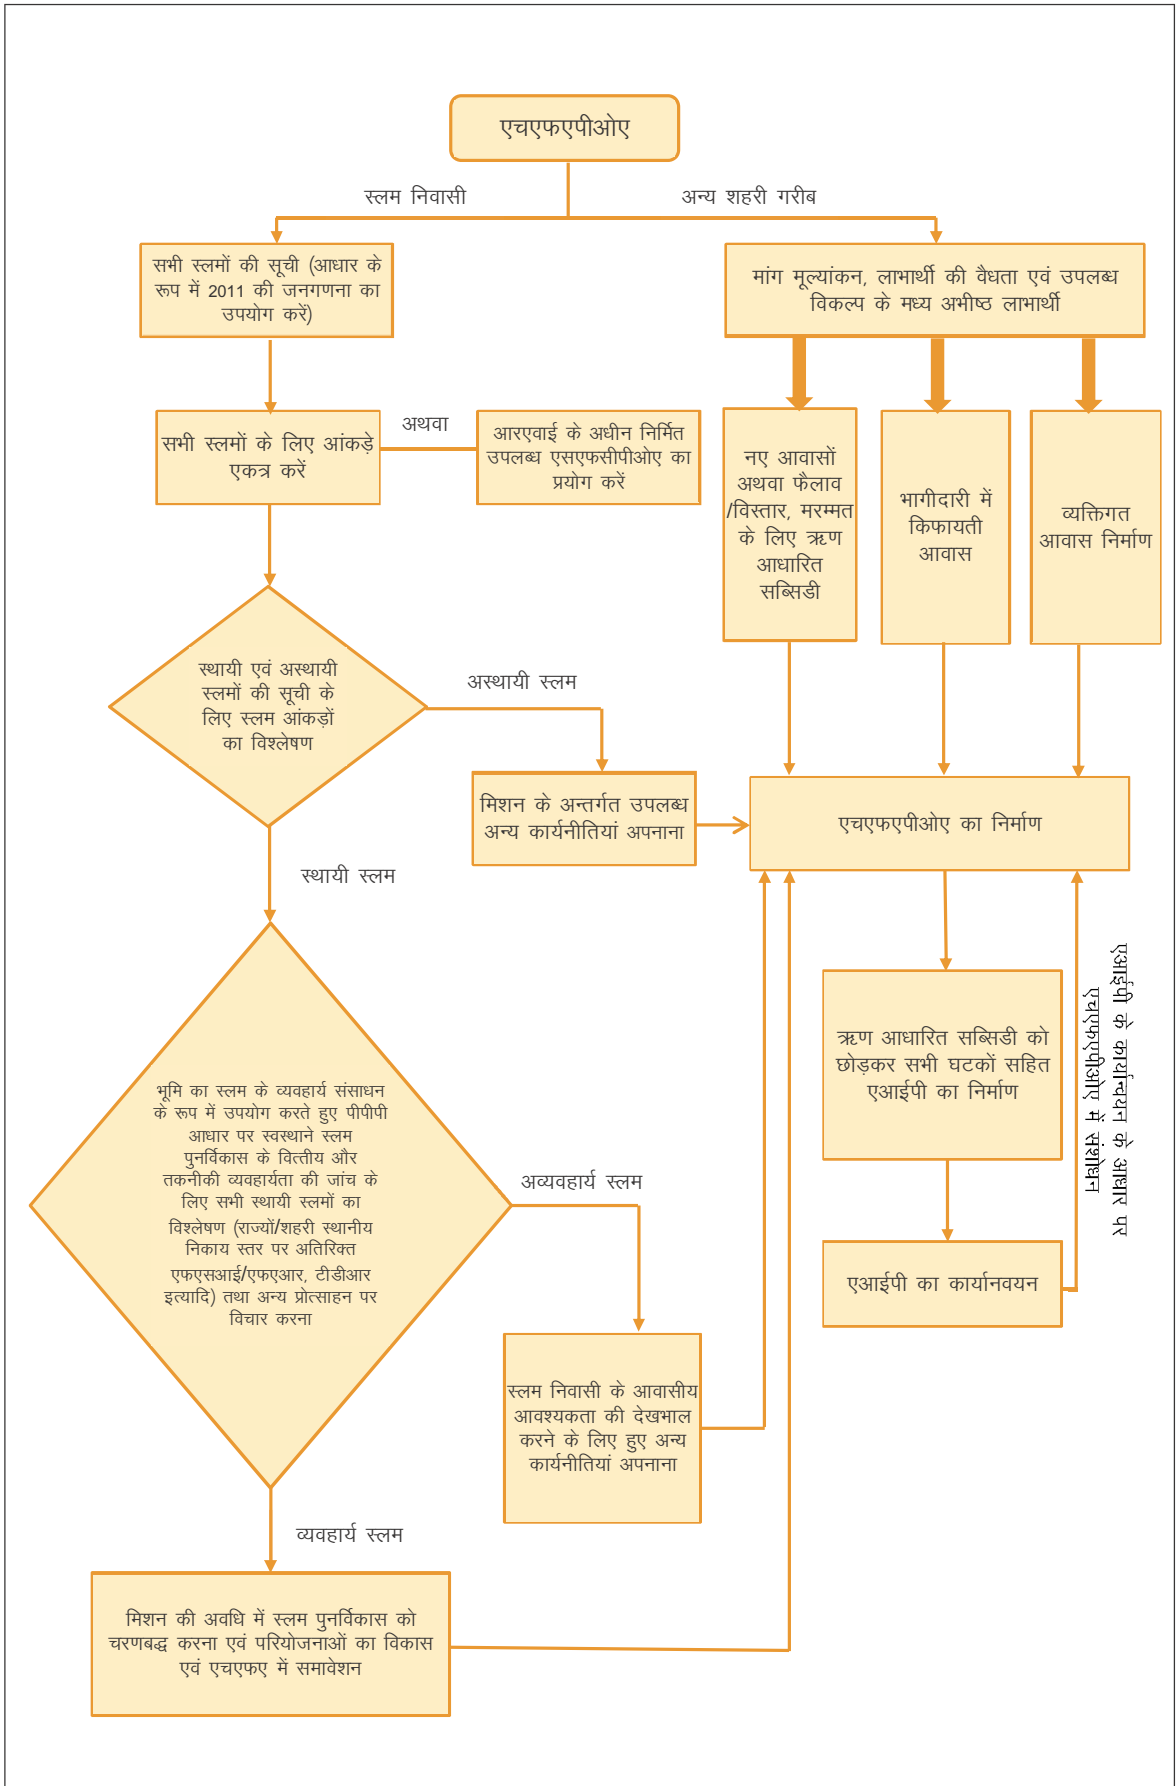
एचएफएपीओए

स्लम निवासी

अन्य शहरी गरीब

सभी स्लमों की सूची (आधार के रूप में 2011 की जनगणना का उपयोग करें)

मांग मूल्यांकन, लाभार्थी की वैधता एवं उपलब्ध विकल्प के मध्य अभीष्ठ लाभार्थी

सभी स्लमों के लिए आंकड़े एकत्र करें

अथवा

आरएवाई के अधीन निर्मित उपलब्ध एसएफसीपीओए का प्रयोग करें

नए आवासों अथवा फैलाव /विस्तार, मरम्मत के लिए ऋण आधारित सब्सिडी

भागीदारी में किफायती आवास

व्यक्तिगत आवास निर्माण

स्थायी एवं अस्थायी स्लमों की सूची के लिए स्लम आंकड़ों का विश्लेषण

अस्थायी स्लम

मिशन के अन्तर्गत उपलब्ध अन्य कार्यनीतियां अपनाना

एचएफएपीओए का निर्माण

स्थायी स्लम

ऋण आधारित सब्सिडी को छोड़कर सभी घटकों सहित एआईपी का निर्माण

एआईपी के कार्यान्वयन के आधार पर एचएफएपीओए में संशोधन

भूमि का स्लम के व्यवहार्य संसाधन के रूप में उपयोग करते हुए पीपीपी आधार पर स्वस्थाने स्लम पुनर्विकास के वित्तीय और तकनीकी व्यवहार्यता की जांच के लिए सभी स्थायी स्लमों का विश्लेषण (राज्यों/शहरी स्थानीय निकाय स्तर पर अतिरिक्त एफएसआई/एफएआर, टीडीआर इत्यादि) तथा अन्य प्रोत्साहन पर विचार करना

अव्यवहार्य स्लम

एआईपी का कार्यानवयन

स्लम निवासी के आवासीय आवश्यकता की देखभाल करने के लिए हुए अन्य कार्यनीतियां अपनाना

व्यवहार्य स्लम

मिशन की अवधि में स्लम पुनर्विकास को चरणबद्ध करना एवं परियोजनाओं का विकास एवं एचएफएफ में समावेशन